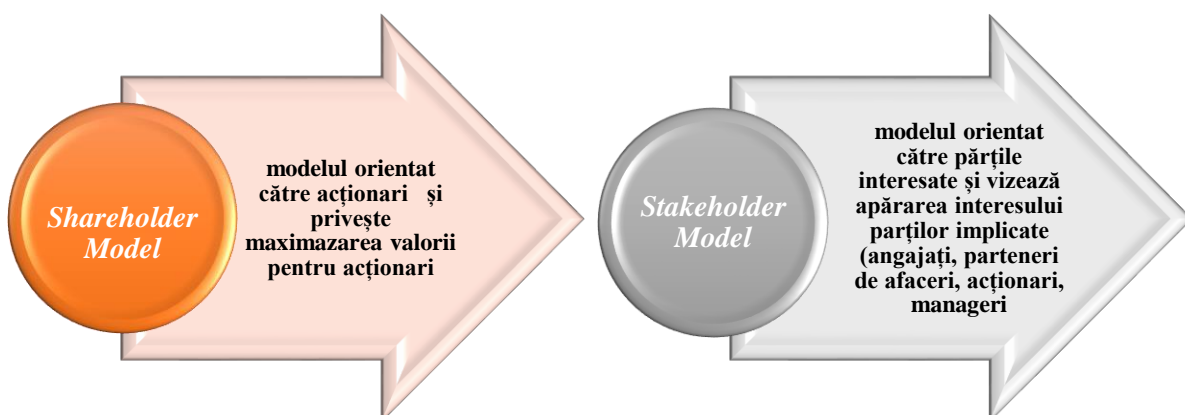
Shareholder Model

modelul orientat către acționari și privește maximazarea valorii pentru acționari

Stakeholder Model

modelul orientat către părțile interesate și vizează apărarea interesului parților implicate (angajați, parteneri de afaceri, acționari, manageri